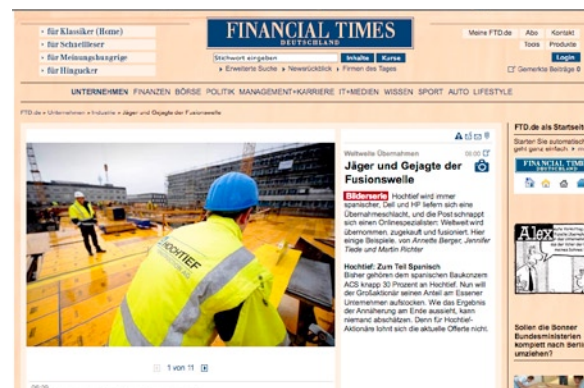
• für Klassiker (Home)
• für Schnellleser
• für Meinungshungrige
• für Hingucker

FINANCIAL TIMES
DEUTSCHLAND

Stichwort eingeben Inhalte Kurse
▸ Erweiterte Suche ▸ Newsrückblick ▸ Firmen des Tages

Meine FTD.de Abo Kontakt
Tools Produkte
Login
Gemerkte Beiträge 0

UNTERNEHMEN FINANZEN BÖRSE POLITIK MANAGEMENT+KARRIERE IT+MEDIEN WISSEN SPORT AUTO LIFESTYLE

FTD.de » Unternehmen » Industrie » Jäger und Gejagte der Fusionswelle

HOCHTIEF

1 von 11

Weltweite Übernahmen

Jäger und Gejagte der Fusionswelle

Bilderserie Hochtief wird immer spanischer, Dell und HP liefern sich eine Übernahmeschlacht, und die Post schnappt sich einen Onlinespezialisten: Weltweit wird übernommen, zugekauft und fusioniert. Hier einige Beispiele. von Annette Berger, Jennifer Tiede und Martin Richter

Hochtief: Zum Teil Spanisch
Bisher gehören dem spanischen Baukonzern ACS knapp 30 Prozent an Hochtief. Nun will der Großaktionär seinen Anteil am Essener Unternehmen aufstocken. Wie das Ergebnis der Annäherung am Ende aussieht, kann niemand abschätzen. Denn für Hochtief-Aktionäre lohnt sich die aktuelle Offerte nicht.

FTD.de als Startseite
Starten Sie automatisch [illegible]

FINANCIAL TIMES

Alex

Sollen die Bonner Bundesministerien komplett nach Berlin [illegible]